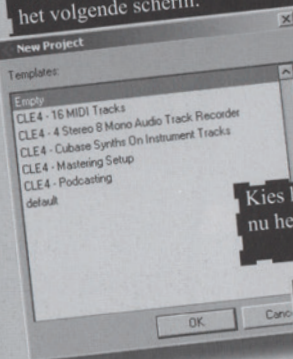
het volgende scherm.

New Project

Templates:

Empty
CLE4 - 16 MIDI Tracks
CLE4 - 4 Stereo 8 Mono Audio Track Recorder
CLE4 - Cubase Synths On Instrument Tracks
CLE4 - Mastering Setup
CLE4 - Podcasting
default

Kies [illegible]
nu he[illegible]

OK
Canc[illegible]